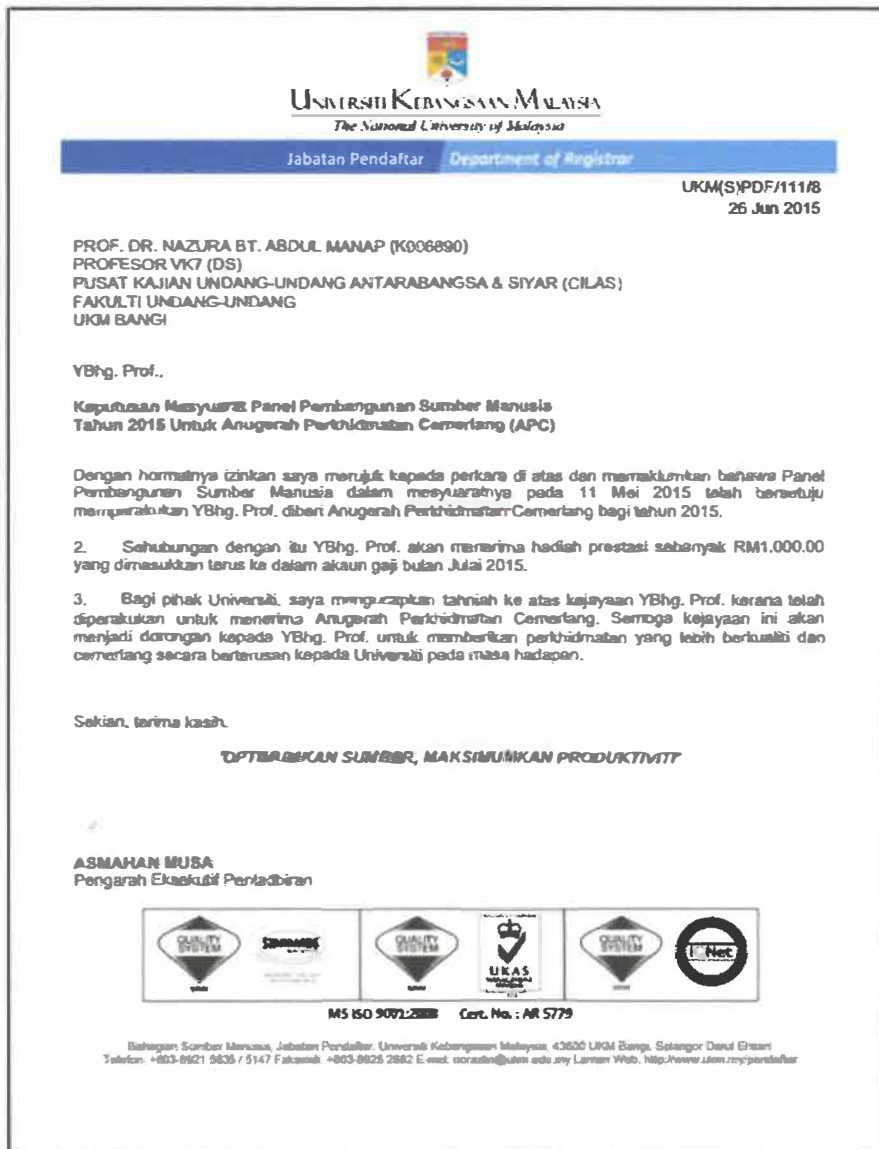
UNIVERSITI KEBANGSAAN MALAYSIA
The National University of Malaysia

Jabatan Pendaftar Department of Registrar

UKM(S)PDF/111/8
26 Jun 2015

PROF. DR. NAZURA BT. ABDUL MANAP (K006890)
PROFESOR VK7 (DS)
PUSAT KAJIAN UNDANG-UNDANG ANTARABANGSA & SIYAR (CILAS)
FAKULTI UNDANG-UNDANG
UKM BANGI

YBhg. Prof.,

Keputusan Mesyuarat Panel Pembangunan Sumber Manusia
Tahun 2015 Untuk Anugerah Perkhidmatan Cemerlang (APC)

Dengan hormatnya izinkan saya merujuk kepada perkara di atas dan memaklumkan bahawa Panel Pembangunan Sumber Manusia dalam mesyuaratnya pada 11 Mei 2015 telah bersetuju memperakukan YBhg. Prof. diberi Anugerah Perkhidmatan Cemerlang bagi tahun 2015.

2. Sehubungan dengan itu YBhg. Prof. akan menerima hadiah prestasi sebanyak RM1,000.00 yang dimasukkan terus ke dalam akaun gaji bulan Julai 2015.

3. Bagi pihak Universiti, saya mengucapkan tahniah ke atas kejayaan YBhg. Prof. kerana telah diperakukan untuk menerima Anugerah Perkhidmatan Cemerlang. Semoga kejayaan ini akan menjadi dorongan kepada YBhg. Prof. untuk memberikan perkhidmatan yang lebih berkualiti dan cemerlang secara berterusan kepada Universiti pada masa hadapan.

Sekian, terima kasih.

"OPTIMUMKAN SUMBER, MAKSIMUMKAN PRODUKTIVITI"

ASMAHAN MUSA
Pengarah Eksekutif Pentadbiran

QUALITY SYSTEM SIRIM QUALITY SYSTEM UKAS QUALITY SYSTEM IQNet

MS ISO 9001:2008 Cert. No. : AR 5779

Bahagian Sumber Manusia, Jabatan Pendaftar, Universiti Kebangsaan Malaysia, 43600 UKM Bangi, Selangor Darul Ehsan
Telefon: +603-8921 5835 / 5147 Faksimili: +603-8925 2882 E-mel: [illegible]@ukm.edu.my Laman Web: http://www.ukm.my/pendaftar